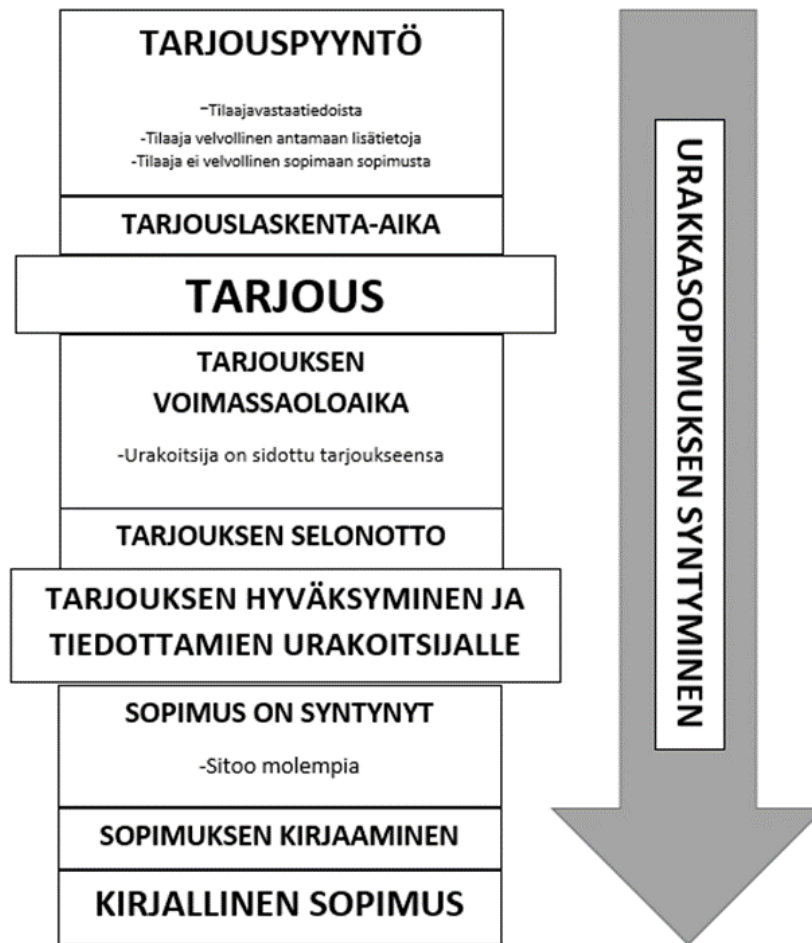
TARJOUSPYYNTÖ

-Tilaajavastaatiedoista
-Tilaaja velvollinen antamaan lisätietoja
-Tilaaja ei velvollinen sopimaan sopimusta

TARJOUSLASKENTA-AIKA

TARJOUS

TARJOUKSEN VOIMASSAOLOAIKA

-Urakoitsija on sidottu tarjoukseensa

TARJOUKSEN SELONOTTO

TARJOUKSEN HYVÄKSYMINEN JA TIEDOTTAMIEN URAKOITSIJALLE

SOPIMUS ON SYNTYNYT

-Sitoo molempia

SOPIMUKSEN KIRJAAMINEN

KIRJALLINEN SOPIMUS

URAKKASOPIMUKSEN SYNTYMINEN